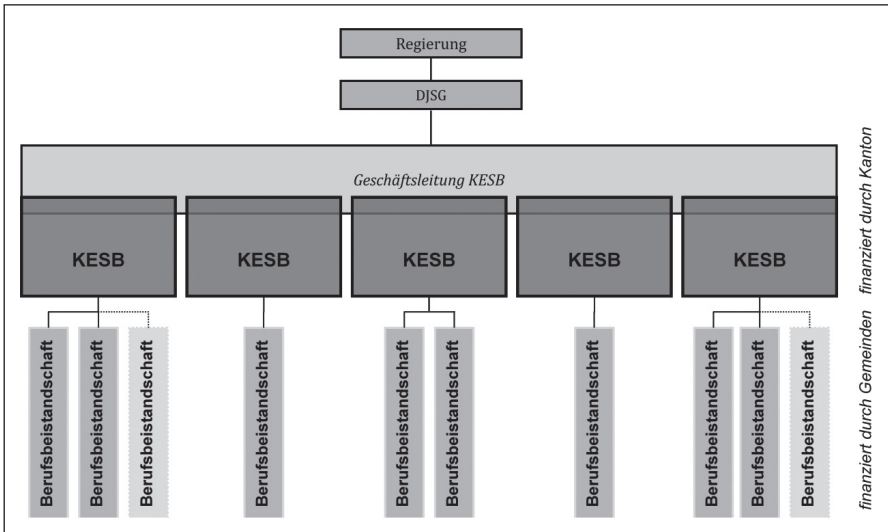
Regierung

DJSG

Geschäftsleitung KESB

KESB

KESB

KESB

KESB

KESB

Berufsbeistandschaft

Berufsbeistandschaft

Berufsbeistandschaft

Berufsbeistandschaft

Berufsbeistandschaft

Berufsbeistandschaft

Berufsbeistandschaft

Berufsbeistandschaft

Berufsbeistandschaft

Berufsbeistandschaft

finanziert durch Kanton

finanziert durch Gemeinden